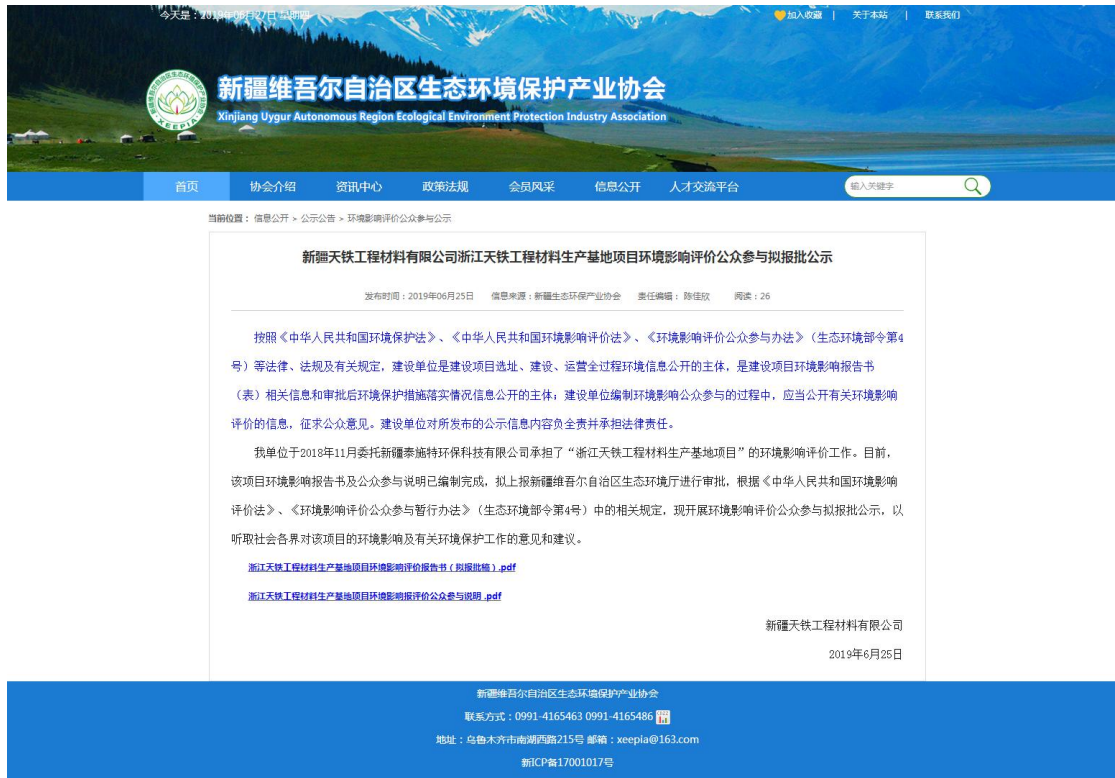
今天是：2019年06月27日 星期四

加入收藏 | 关于本站 | 联系我们

XEEPIA

新疆维吾尔自治区生态环境保护产业协会
Xinjiang Uygur Autonomous Region Ecological Environment Protection Industry Association

首页 协会介绍 资讯中心 政策法规 会员风采 信息公开 人才交流平台 输入关键字

当前位置： 信息公开 > 公示公告 > 环境影响评价公众参与公示

新疆天铁工程材料有限公司浙江天铁工程材料生产基地项目环境影响评价公众参与拟报批公示

发布时间：2019年06月25日 信息来源：新疆生态环保产业协会 责任编辑：陈佳欣 阅读：26

按照《中华人民共和国环境保护法》、《中华人民共和国环境影响评价法》、《环境影响评价公众参与办法》（生态环境部令第4号）等法律、法规及有关规定，建设单位是建设项目选址、建设、运营全过程环境信息公开的主体，是建设项目环境影响报告书（表）相关信息和审批后环境保护措施落实情况信息公开的主体；建设单位编制环境影响公众参与的过程中，应当公开有关环境影响评价的信息，征求公众意见。建设单位对所发布的公示信息内容负全责并承担法律责任。

我单位于2018年11月委托新疆泰施特环保科技有限公司承担了“浙江天铁工程材料生产基地项目”的环境影响评价工作。目前，该项目环境影响报告书及公众参与说明已编制完成，拟上报新疆维吾尔自治区生态环境厅进行审批，根据《中华人民共和国环境影响评价法》、《环境影响评价公众参与暂行办法》（生态环境部令第4号）中的相关规定，现开展环境影响评价公众参与拟报批公示，以听取社会各界对该项目的环境影响及有关环境保护工作的意见和建议。

浙江天铁工程材料生产基地项目环境影响评价报告书（拟报批稿）.pdf

浙江天铁工程材料生产基地项目环境影响报评价公众参与说明 .pdf

新疆天铁工程材料有限公司

2019年6月25日

新疆维吾尔自治区生态环境保护产业协会

联系方式：0991-4165463 0991-4165486

地址：乌鲁木齐市南湖西路215号 邮箱：xeepia@163.com

新ICP备17001017号